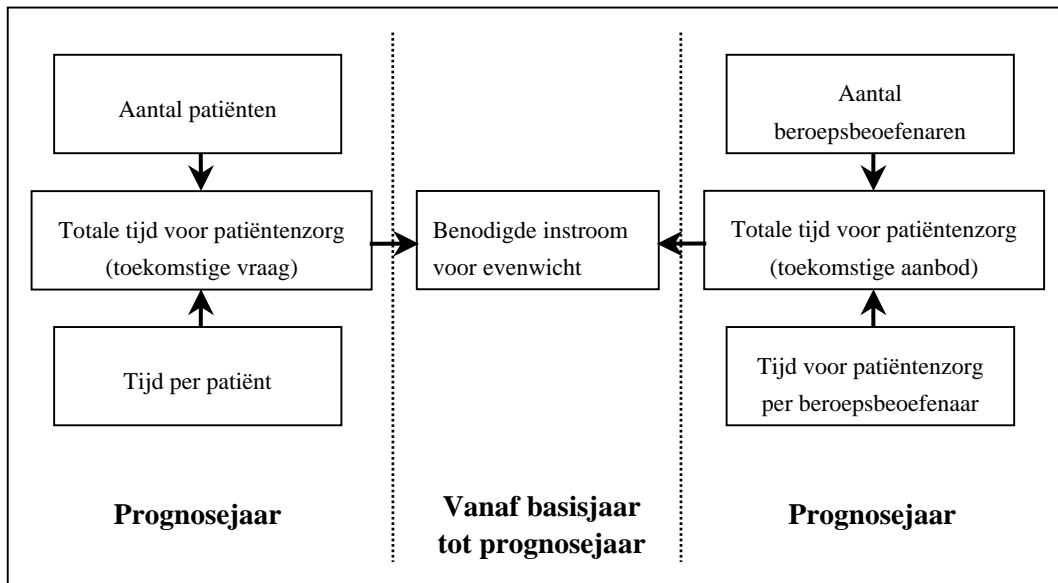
Aantal patiënten

Totale tijd voor patiëntenzorg (toekomstige vraag)

Tijd per patiënt

Prognosejaar

Benodigde instroom voor evenwicht

Vanaf basisjaar tot prognosejaar

Aantal beroepsbeoefenaren

Totale tijd voor patiëntenzorg (toekomstige aanbod)

Tijd voor patiëntenzorg per beroepsbeoefenaar

Prognosejaar